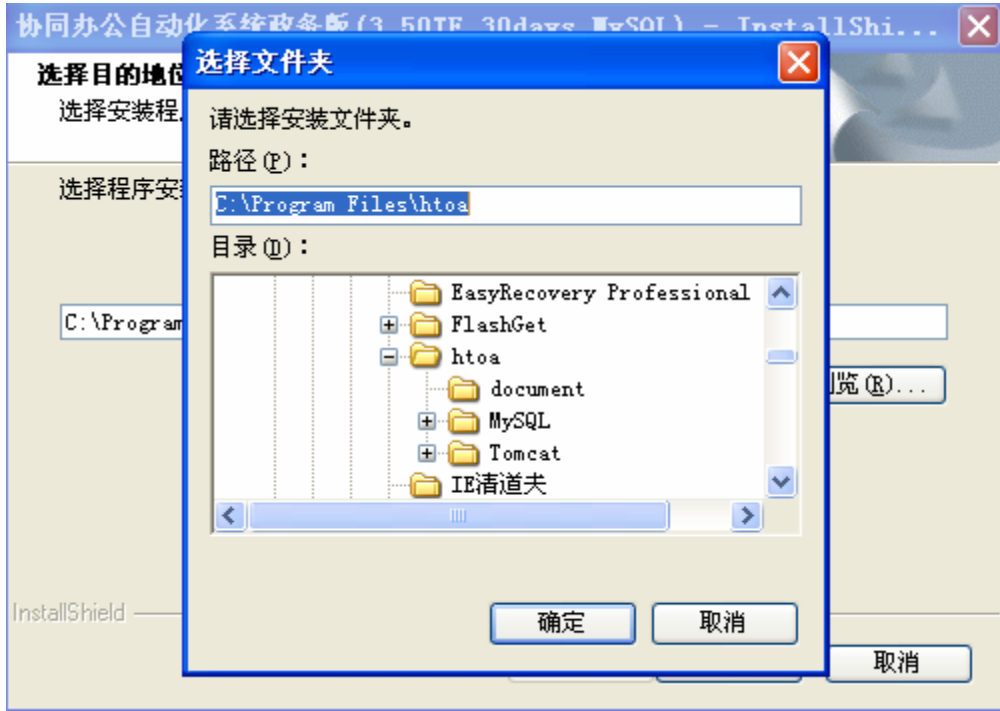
协同办公自动化系统政务版(3.50TE 30days MySQL) - InstallShi...

选择目的地位

选择安装程

选择程序安

C:\Program

览(R)...

InstallShield

取消

选择文件夹

请选择安装文件夹。

路径(P):

C:\Program Files\htoa

目录(D):

EasyRecovery Professional

FlashGet

htoa

document

MySQL

Tomcat

IE清道夫

确定

取消